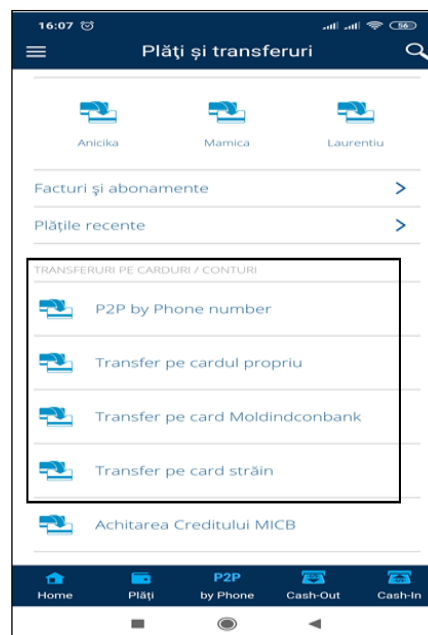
16:07 ⏰

Plăţi şi transferuri

Anicika

Mamica

Laurentiu

Facturi şi abonamente

Plăţile recente

TRANSFERURI PE CARDURI / CONTURI

P2P by Phone number

Transfer pe cardul propriu

Transfer pe card Moldindconbank

Transfer pe card străin

Achitarea Creditului MICB

Home

Plăţi

P2P
by Phone

Cash-Out

Cash-In